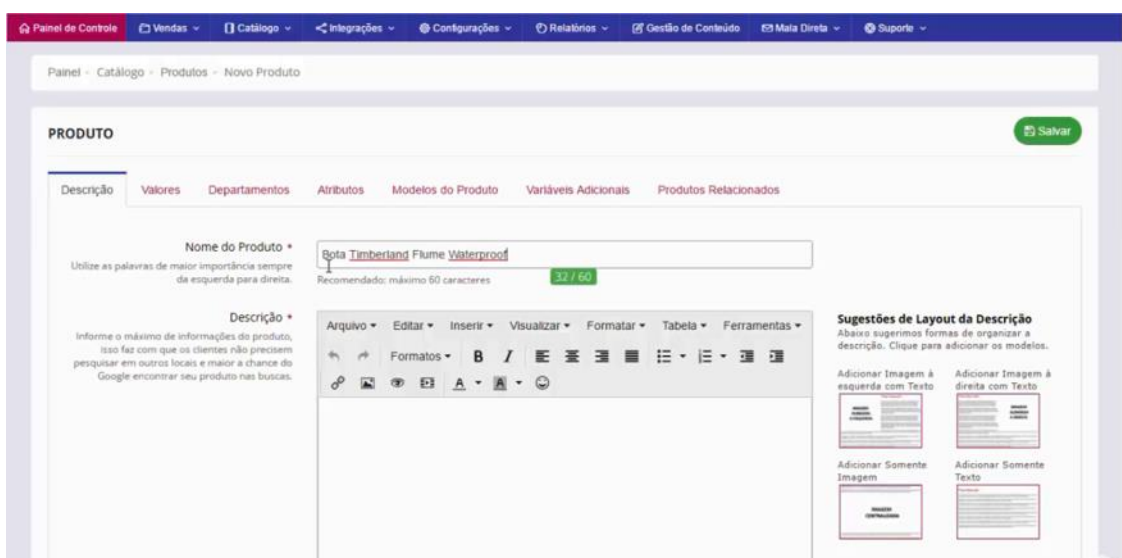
Painel de Controle | Vendas ⌄ | Catálogo ⌄ | Integrações ⌄ | Configurações ⌄ | Relatórios ⌄ | Gestão de Conteúdo | Mala Direta ⌄ | Suporte ⌄

Painel › Catálogo › Produtos › Novo Produto

PRODUTO

Salvar

Descrição | Valores | Departamentos | Atributos | Modelos do Produto | Variáveis Adicionais | Produtos Relacionados

Nome do Produto *
Utilize as palavras de maior importância sempre da esquerda para direita.

Bota Timberland Flume Waterproof
Recomendado: máximo 60 caracteres
32 / 60

Descrição *
Informe o máximo de informações do produto, isso faz com que os clientes não precisem pesquisar em outros locais e maior a chance do Google encontrar seu produto nas buscas.

Arquivo ▾ Editar ▾ Inserir ▾ Visualizar ▾ Formatar ▾ Tabela ▾ Ferramentas ▾
Formatos ▾ B I

Sugestões de Layout da Descrição
Abaixo sugerimos formas de organizar a descrição. Clique para adicionar os modelos.

Adicionar Imagem à esquerda com Texto
Adicionar Imagem à direita com Texto
Adicionar Somente Imagem
Adicionar Somente Texto